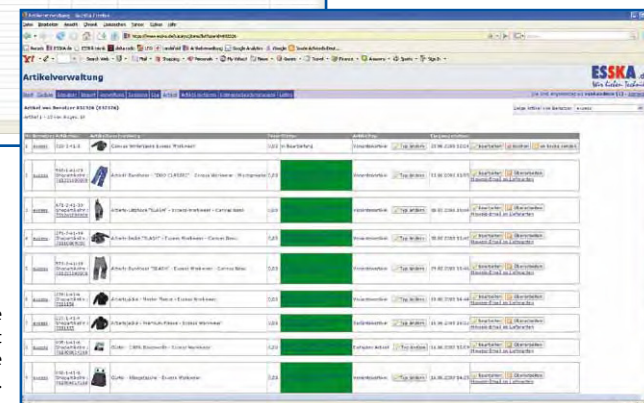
Artikelverwaltung

ESSKA

Wir lieben Technik

Artikel 1 - 10 von Artikeln

Canvas Winterjacke Esska Workwear

In Bearbeitung

Artikel-Bundhose "DEO CLASSIC" - Esska Workwear

Arbeits-Latzhose "CLASSIC" - Esska Workwear - Canvas Basic

Arbeits-Bundhose "CLASSIC" - Esska Workwear - Canvas Basic

Arbeits-Bundhose "BASIC" - Esska Workwear - Canvas Blau

Arbeitsjacke - Esska Workwear

Arbeitsjacke - Esska Workwear

Gürtel - Esska Workwear

Gürtel - Esska Workwear

Typ ändern

Bearbeiten

Überarbeiten